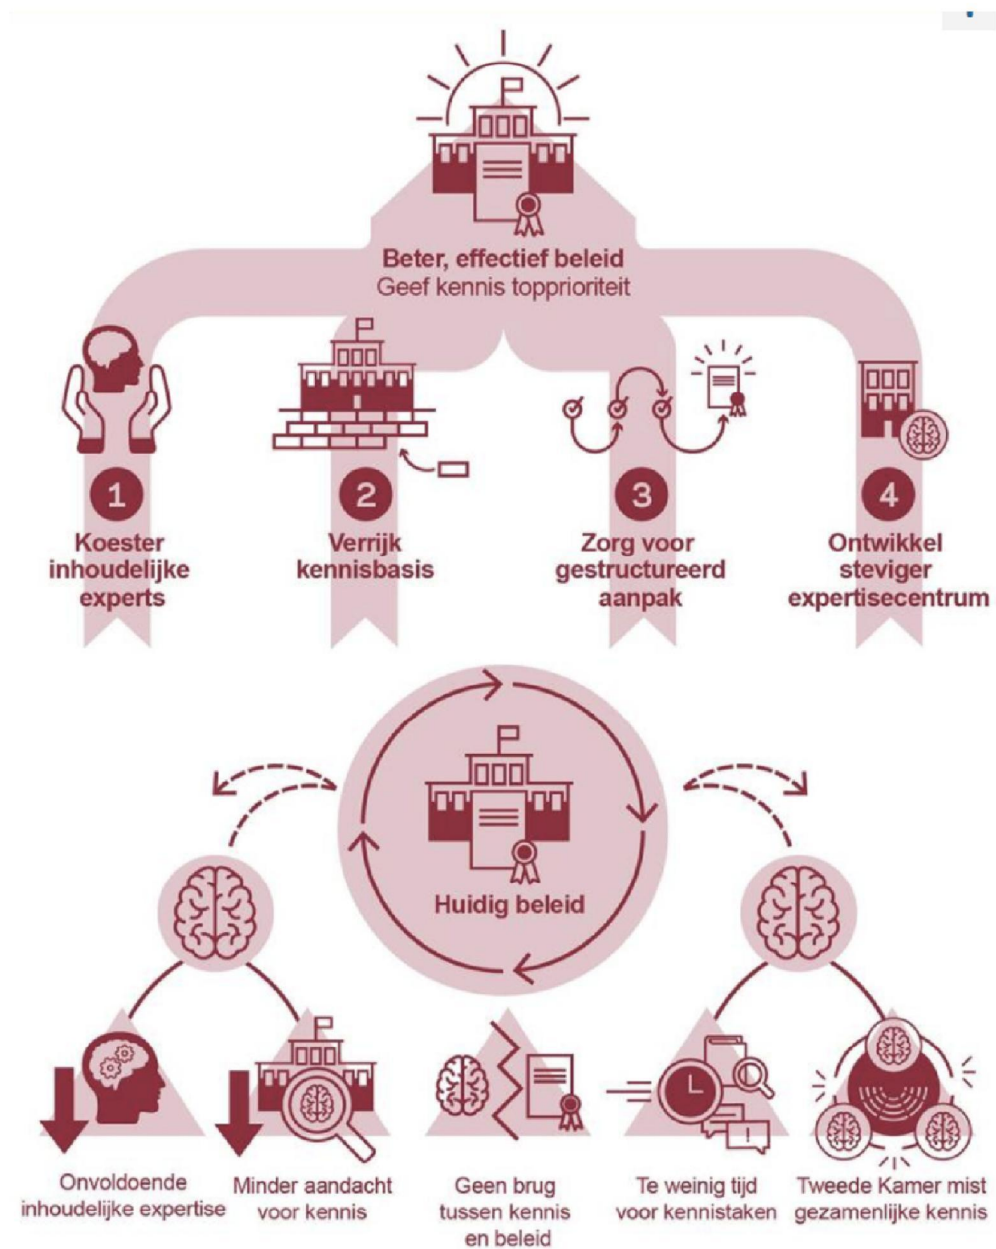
Beter, effectief beleid
Geef kennis topprioriteit

1
Koester inhoudelijke experts

2
Verrijk kennisbasis

3
Zorg voor gestructureerd aanpak

4
Ontwikkel steviger expertisecentrum

Huidig beleid

Onvoldoende inhoudelijke expertise

Minder aandacht voor kennis

Geen brug tussen kennis en beleid

Te weinig tijd voor kennistaken

Tweede Kamer mist gezamenlijke kennis